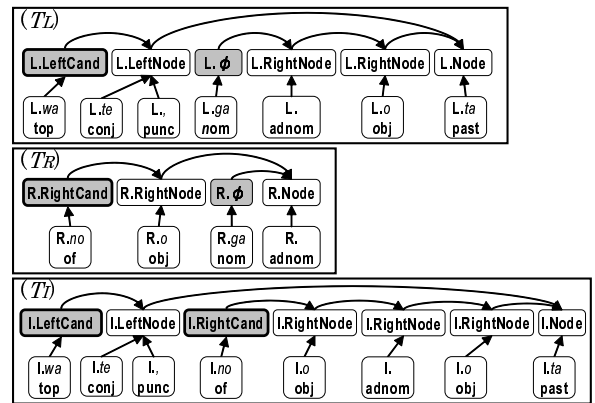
$(T_L)$

L.LeftCand L.LeftNode L. $\phi$ L.RightNode L.RightNode L.Node

L.*wa* top L.*te* conj L., punc L.*ga* nom L. adnom L.*o* obj L.*ta* past

$(T_R)$

R.RightCand R.RightNode R. $\phi$ R.Node

R.*no* of R.*o* obj R.*ga* nom R. adnom

$(T_I)$

I.LeftCand I.LeftNode I.RightCand I.RightNode I.RightNode I.RightNode I.Node

I.*wa* top I.*te* conj I., punc I.*no* of I.*o* obj I. adnom I.*o* obj I.*ta* past